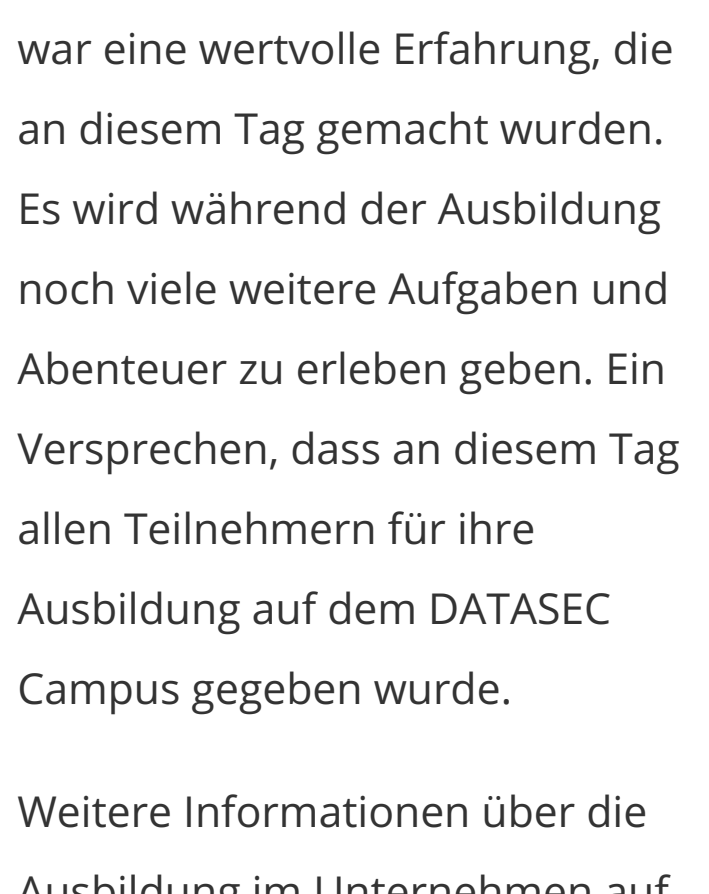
war eine wertvolle Erfahrung, die an diesem Tag gemacht wurden. Es wird während der Ausbildung noch viele weitere Aufgaben und Abenteuer zu erleben geben. Ein Versprechen, dass an diesem Tag allen Teilnehmern für ihre Ausbildung auf dem DATASEC Campus gegeben wurde.

Weitere Informationen über die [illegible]